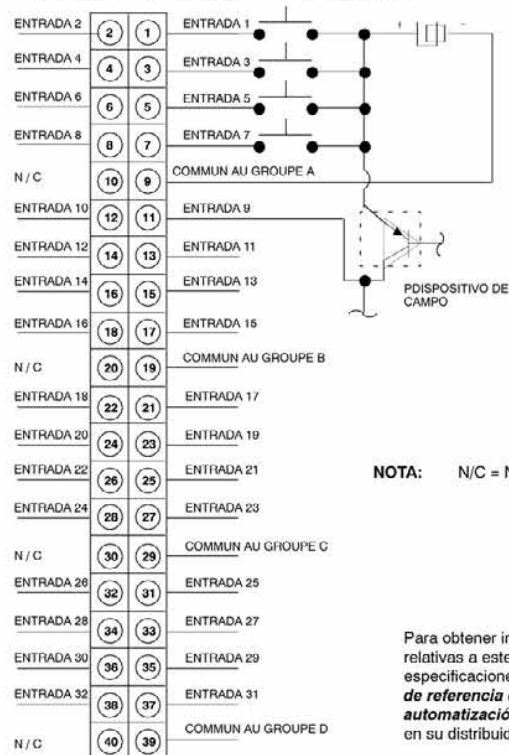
ENTRADA 2
2
1
ENTRADA 1
ENTRADA 4
4
3
ENTRADA 3
ENTRADA 6
6
5
ENTRADA 5
ENTRADA 8
8
7
ENTRADA 7
N/C
10
9
COMMUN AU GROUPE A
ENTRADA 10
12
11
ENTRADA 9
ENTRADA 12
14
13
ENTRADA 11
ENTRADA 14
16
15
ENTRADA 13
ENTRADA 16
18
17
ENTRADA 15
N/C
20
19
COMMUN AU GROUPE B
ENTRADA 18
22
21
ENTRADA 17
ENTRADA 20
24
23
ENTRADA 19
ENTRADA 22
26
25
ENTRADA 21
ENTRADA 24
28
27
ENTRADA 23
N/C
30
29
COMMUN AU GROUPE C
ENTRADA 26
32
31
ENTRADA 25
ENTRADA 28
34
33
ENTRADA 27
ENTRADA 30
36
35
ENTRADA 29
ENTRADA 32
38
37
ENTRADA 31
N/C
40
39
COMMUN AU GROUPE D

+ -

PDISPOSITIVO DE CAMPO

NOTA: N/C = N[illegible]

Para obtener in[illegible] relativas a este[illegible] especificacione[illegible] ***de referencia*** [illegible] ***automatizació***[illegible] en su distribuid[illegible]